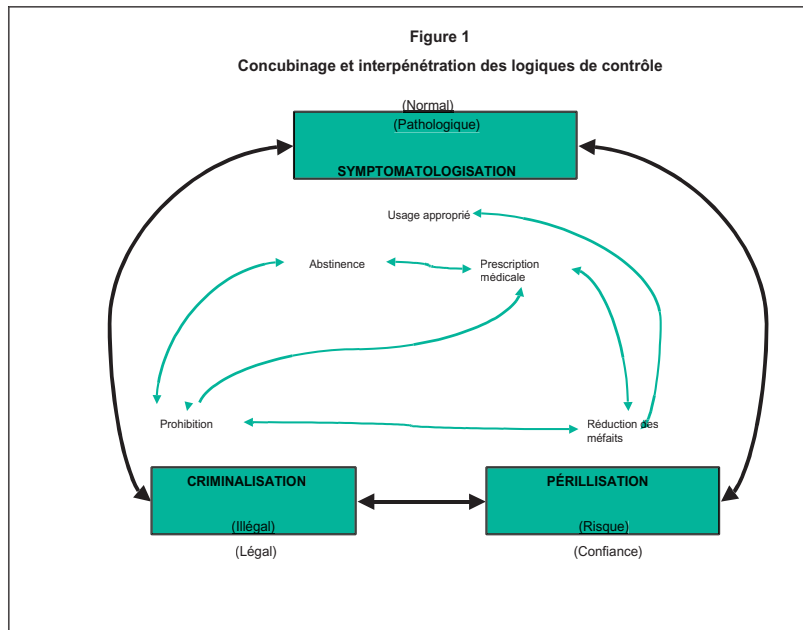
Figure 1

Concubinage et interpénétration des logiques de contrôle

(Normal)

(Pathologique)

SYMPTOMATOLOGISATION

Usage approprié

Abstinence

Prescription médicale

Prohibition

Réduction des méfaits

CRIMINALISATION

(Illégal)

(Légal)

PÉRILLISATION

(Risque)

(Confiance)